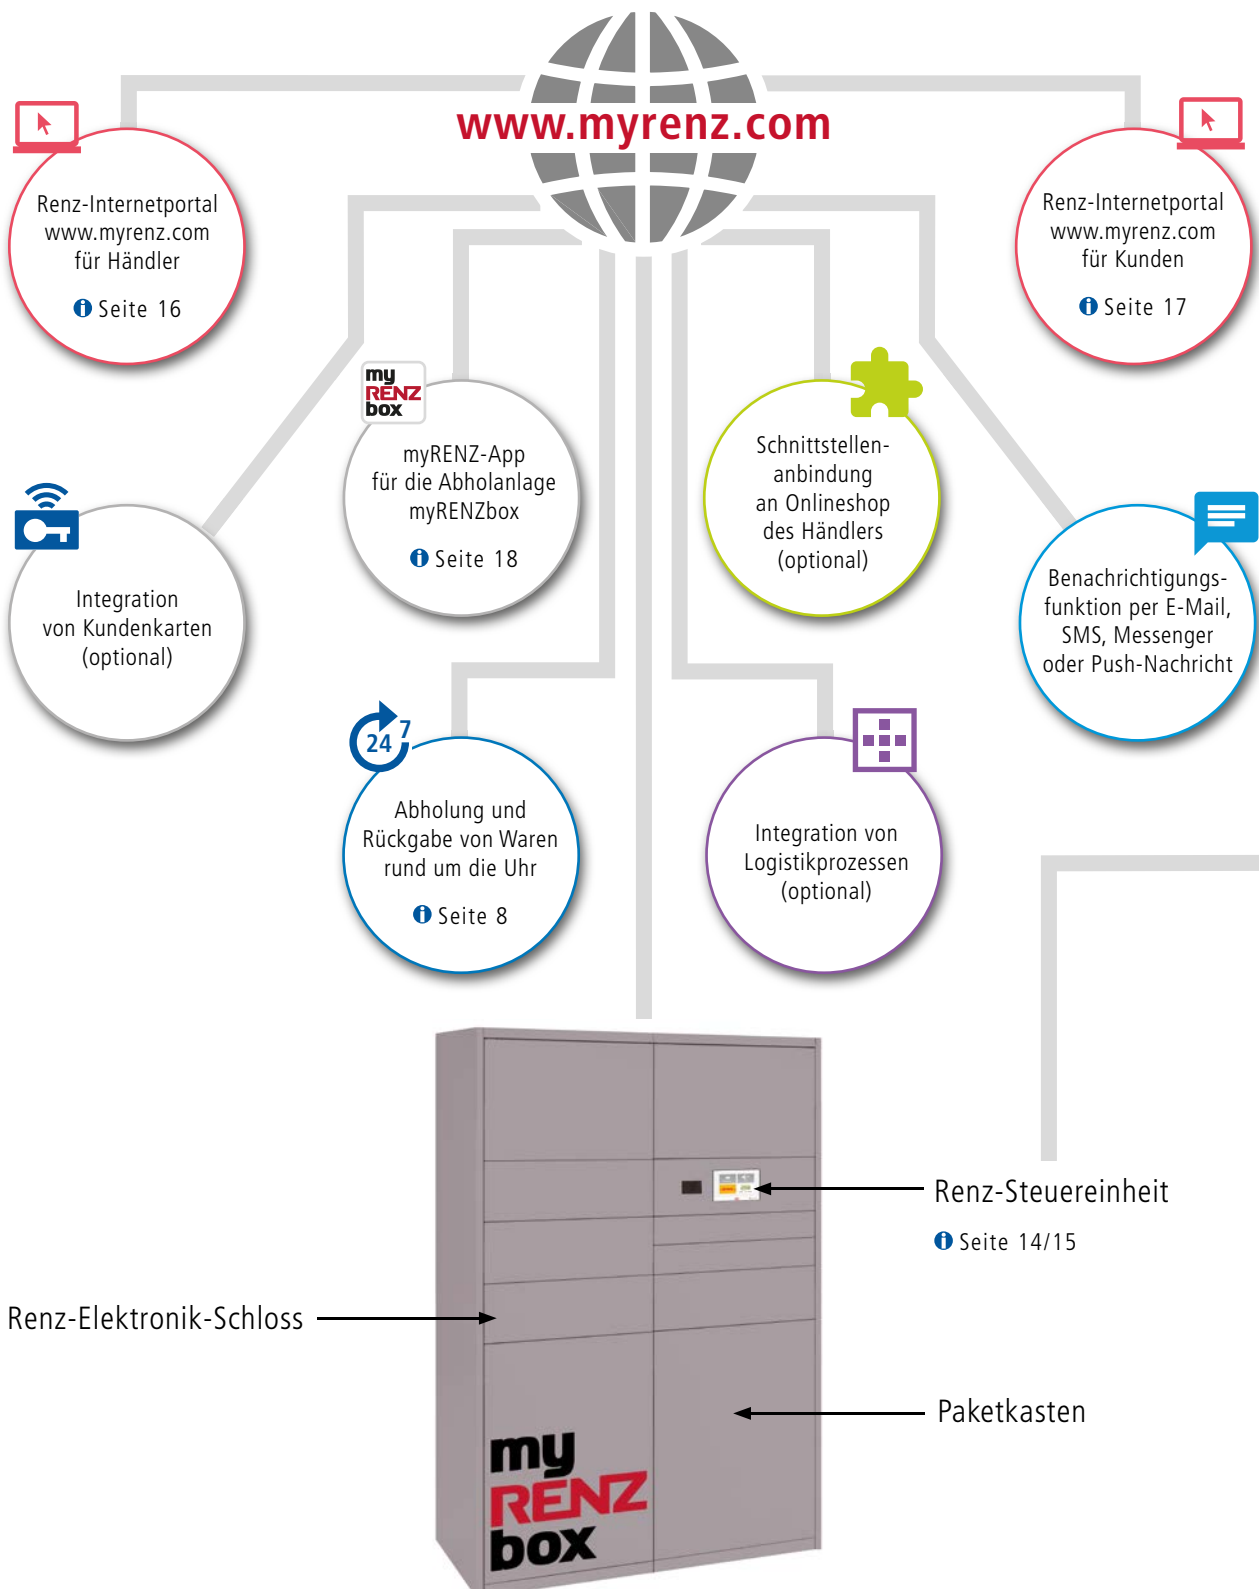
www.myrenz.com

Renz-Internetportal www.myrenz.com für Händler

Seite 16

Renz-Internetportal www.myrenz.com für Kunden

Seite 17

my RENZ box

myRENZ-App für die Abholanlage myRENZbox

Seite 18

Schnittstellenanbindung an Onlineshop des Händlers (optional)

Integration von Kundenkarten (optional)

Benachrichtigungsfunktion per E-Mail, SMS, Messenger oder Push-Nachricht

24 7

Abholung und Rückgabe von Waren rund um die Uhr

Seite 8

Integration von Logistikprozessen (optional)

Renz-Steuereinheit

Seite 14/15

Renz-Elektronik-Schloss

Paketkasten

my RENZ box